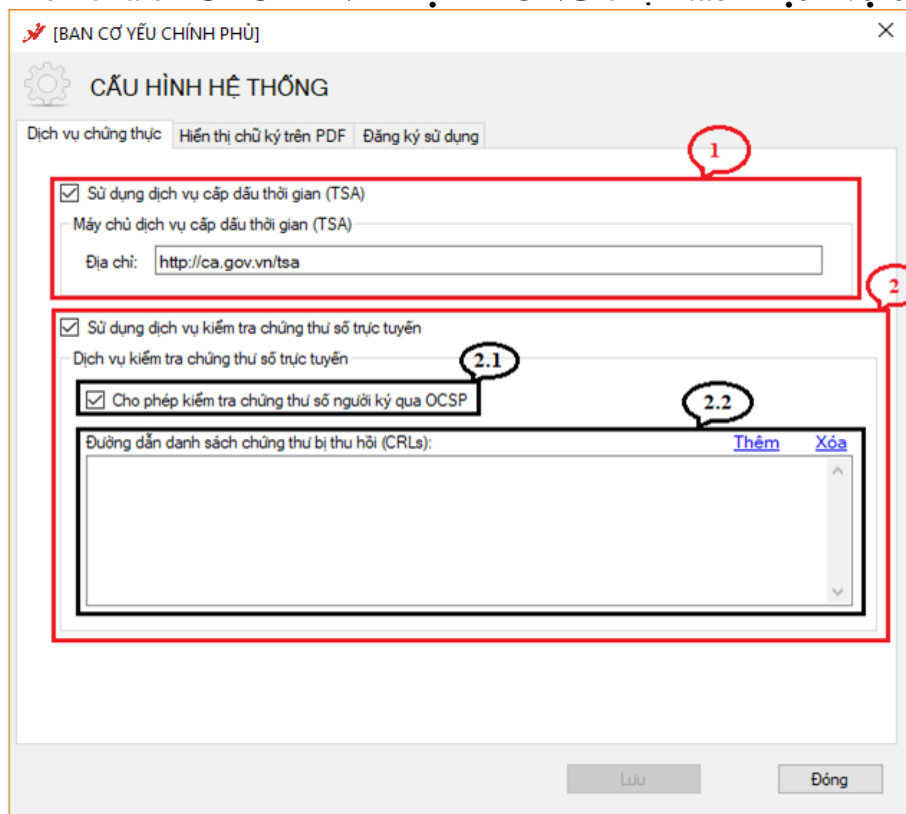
[BAN CƠ YẾU CHÍNH PHỦ]

CẤU HÌNH HỆ THỐNG

Dịch vụ chứng thực | Hiển thị chữ ký trên PDF | Đăng ký sử dụng

1

Sử dụng dịch vụ cấp dấu thời gian (TSA)

Máy chủ dịch vụ cấp dấu thời gian (TSA)

Địa chỉ: http://ca.gov.vn/tsa

2

Sử dụng dịch vụ kiểm tra chứng thư số trực tuyến

Dịch vụ kiểm tra chứng thư số trực tuyến

2.1

Cho phép kiểm tra chứng thư số người ký qua OCSP

2.2

Đường dẫn danh sách chứng thư bị thu hồi (CRLs):

Thêm Xóa

Lưu

Đóng